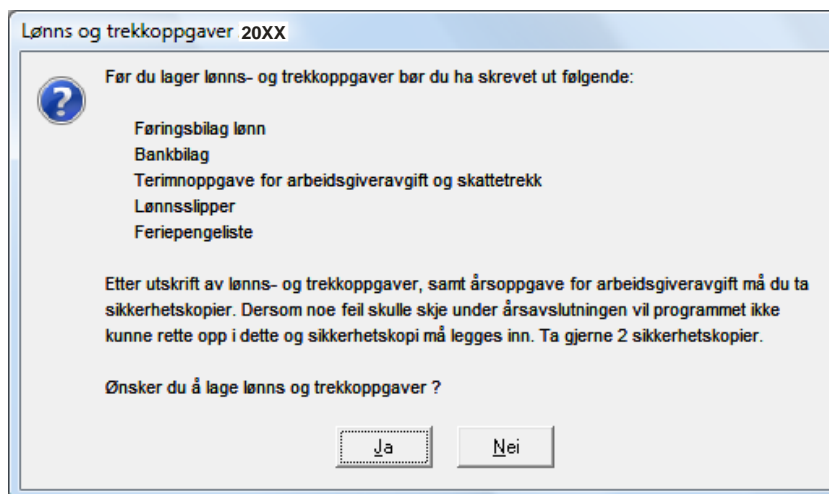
Lønns og trekkoppgaver 20XX

Før du lager lønns- og trekkoppgaver bør du ha skrevet ut følgende:

Føringsbilag lønn
Bankbilag
Terimnoppgave for arbeidsgiveravgift og skattetrekk
Lønnsslipper
Feriepengeliste

Etter utskrift av lønns- og trekkoppgaver, samt årsoppgave for arbeidsgiveravgift må du ta sikkerhetskopier. Dersom noe feil skulle skje under årsavslutningen vil programmet ikke kunne rette opp i dette og sikkerhetskopi må legges inn. Ta gjerne 2 sikkerhetskopier.

Ønsker du å lage lønns og trekkoppgaver ?

Ja
Nei